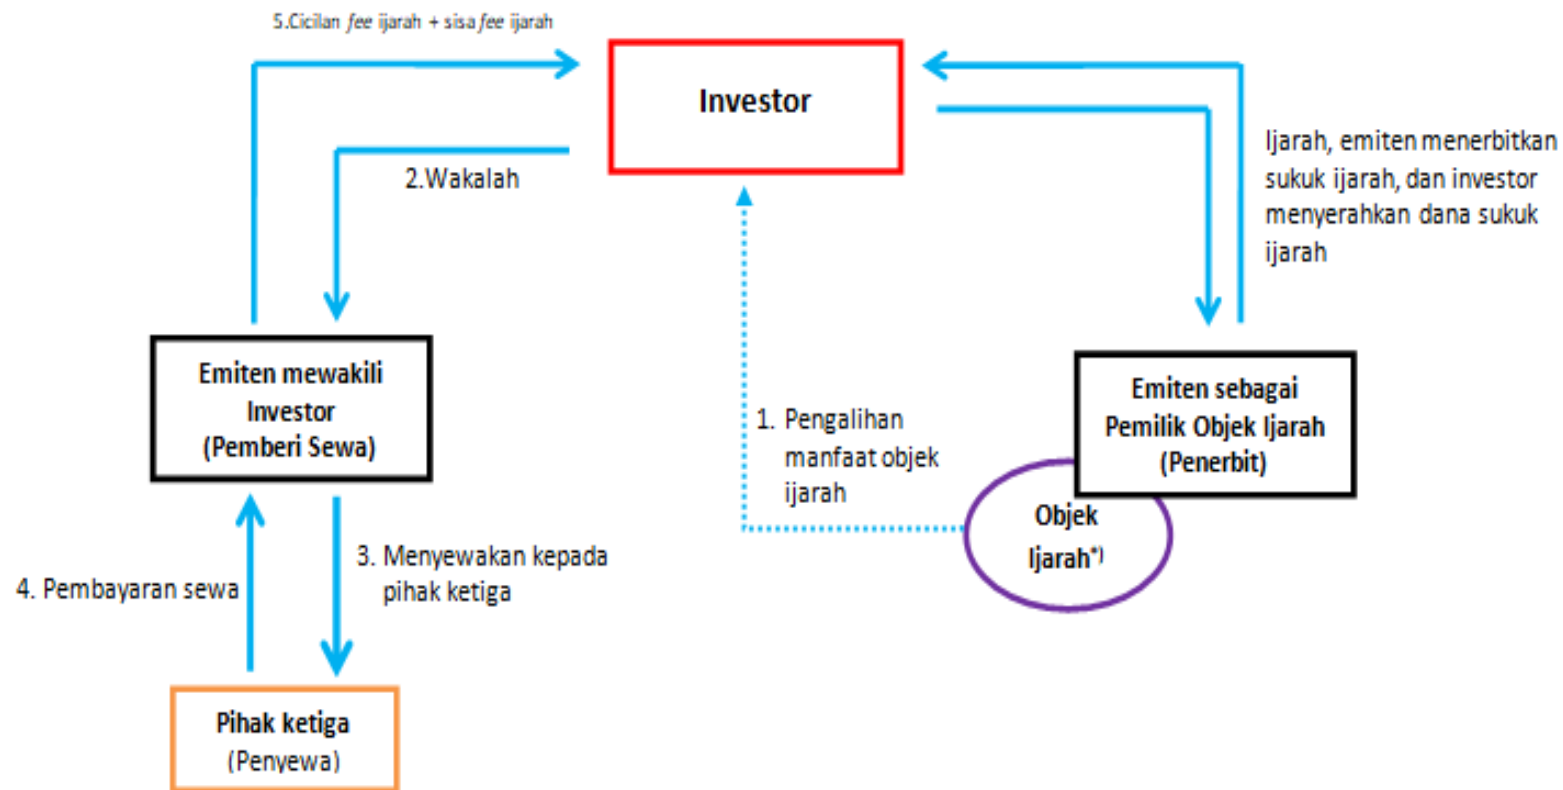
5.Cicilan *fee* ijarah + sisa *fee* ijarah

Investor

2.Wakalah

Ijarah, emiten menerbitkan sukuk ijarah, dan investor menyerahkan dana sukuk ijarah

Emiten mewakili Investor (Pemberi Sewa)

1. Pengalihan manfaat objek ijarah

Emiten sebagai Pemilik Objek Ijarah (Penerbit)

Objek Ijarah*)

4. Pembayaran sewa

3. Menyewakan kepada pihak ketiga

Pihak ketiga (Penyewa)